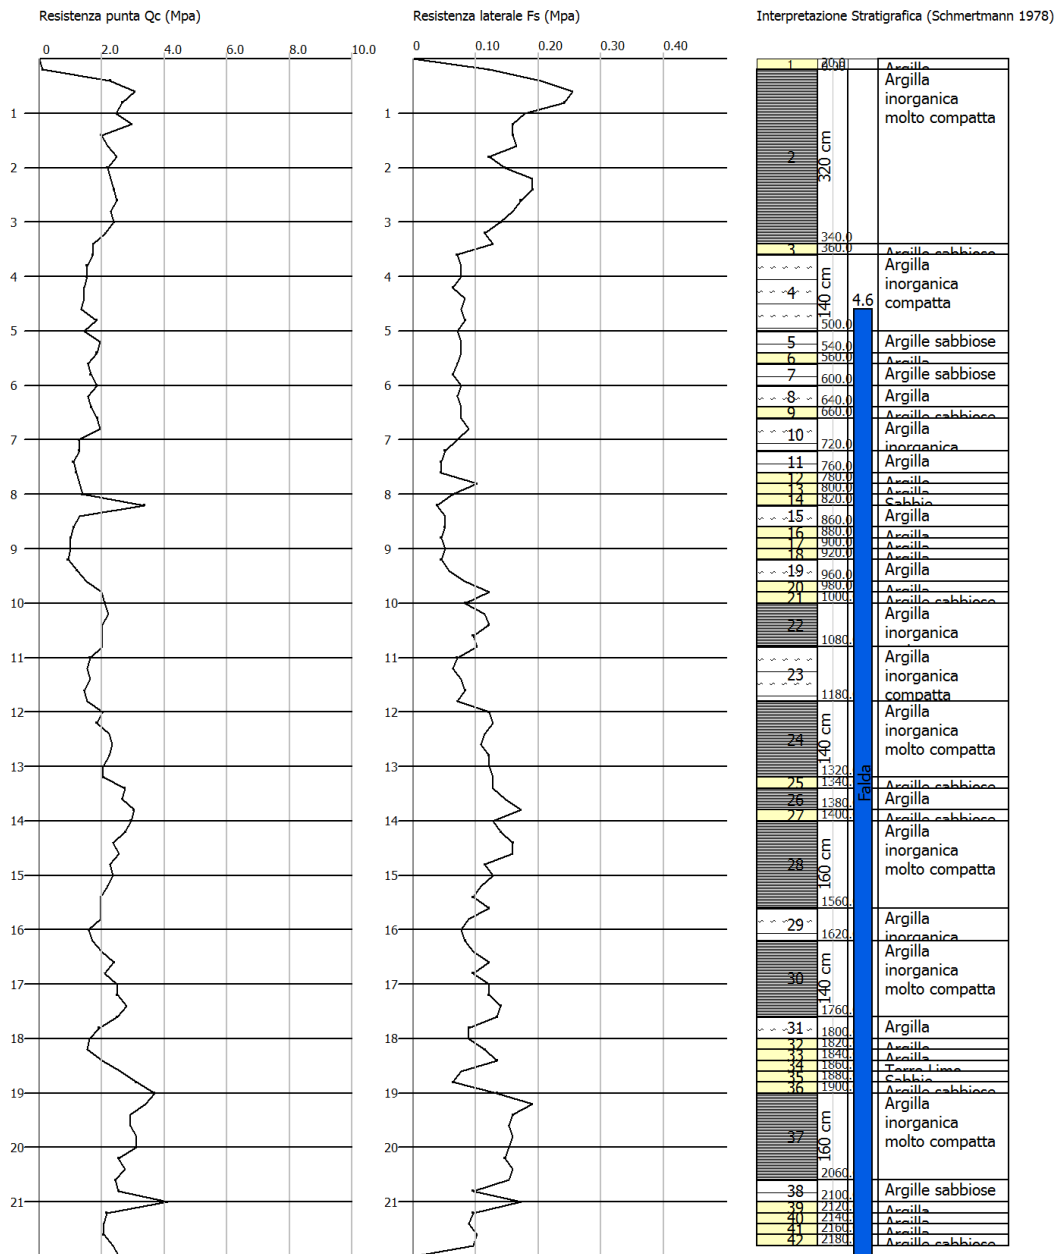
Resistenza punta Qc (Mpa)

0 2.0 4.0 6.0 8.0 10.0

1
2
3
4
5
6
7
8
9
10
11
12
13
14
15
16
17
18
19
20
21

Resistenza laterale Fs (Mpa)

0 0.10 0.20 0.30 0.40

1
2
3
4
5
6
7
8
9
10
11
12
13
14
15
16
17
18
19
20
21

Interpretazione Stratigrafica (Schmertmann 1978)

1 20.0 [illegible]
2 320 cm 340.0 Argilla inorganica molto compatta
3 360.0 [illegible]
4 140 cm 500.0 Argilla inorganica compatta
4.6
5 540.0 Argille sabbiose
6 560.0 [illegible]
7 600.0 Argille sabbiose
8 640.0 Argilla
9 660.0 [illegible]
10 720.0 Argilla inorganica
11 760.0 Argilla
12 780.0 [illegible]
13 800.0 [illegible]
14 820.0 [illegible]
15 860.0 Argilla
16 880.0 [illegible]
17 900.0 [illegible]
18 920.0 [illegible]
19 960.0 Argilla
20 980.0 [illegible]
21 1000. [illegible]
22 1080. Argilla inorganica
23 1180. Argilla inorganica compatta
24 140 cm 1320. Argilla inorganica molto compatta
Falda
25 1340. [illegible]
26 1380. Argilla
27 1400. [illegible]
28 160 cm 1560. Argilla inorganica molto compatta
29 1620. Argilla inorganica
30 140 cm 1760. Argilla inorganica molto compatta
31 1800. Argilla
32 1820. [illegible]
33 1840. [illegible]
34 1860. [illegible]
35 1880. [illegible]
36 1900. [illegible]
37 160 cm 2060. Argilla inorganica molto compatta
38 2100. Argille sabbiose
39 2120. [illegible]
40 2140. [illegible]
41 2160. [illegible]
42 2180. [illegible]